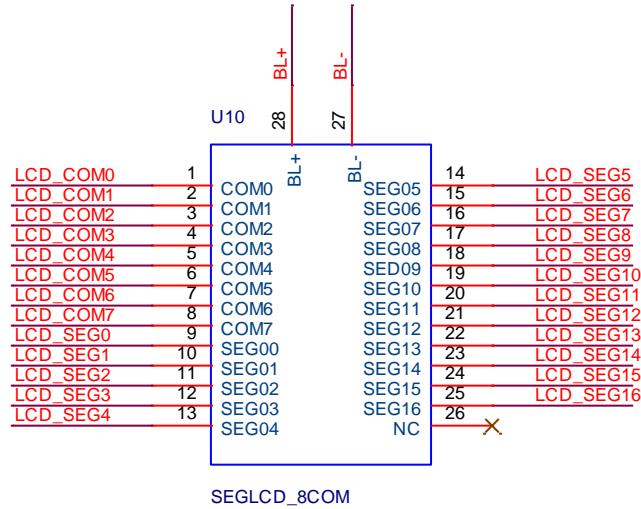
BL+
BL-
U10
28
27
BL+
BL-

LCD_COM0 1 COM0
LCD_COM1 2 COM1
LCD_COM2 3 COM2
LCD_COM3 4 COM3
LCD_COM4 5 COM4
LCD_COM5 6 COM5
LCD_COM6 7 COM6
LCD_COM7 8 COM7
LCD_SEG0 9 SEG00
LCD_SEG1 10 SEG01
LCD_SEG2 11 SEG02
LCD_SEG3 12 SEG03
LCD_SEG4 13 SEG04

SEG05 14 LCD_SEG5
SEG06 15 LCD_SEG6
SEG07 16 LCD_SEG7
SEG08 17 LCD_SEG8
SED09 18 LCD_SEG9
SEG10 19 LCD_SEG10
SEG11 20 LCD_SEG11
SEG12 21 LCD_SEG12
SEG13 22 LCD_SEG13
SEG14 23 LCD_SEG14
SEG15 24 LCD_SEG15
SEG16 25 LCD_SEG16
NC 26

SEGLCD_8COM